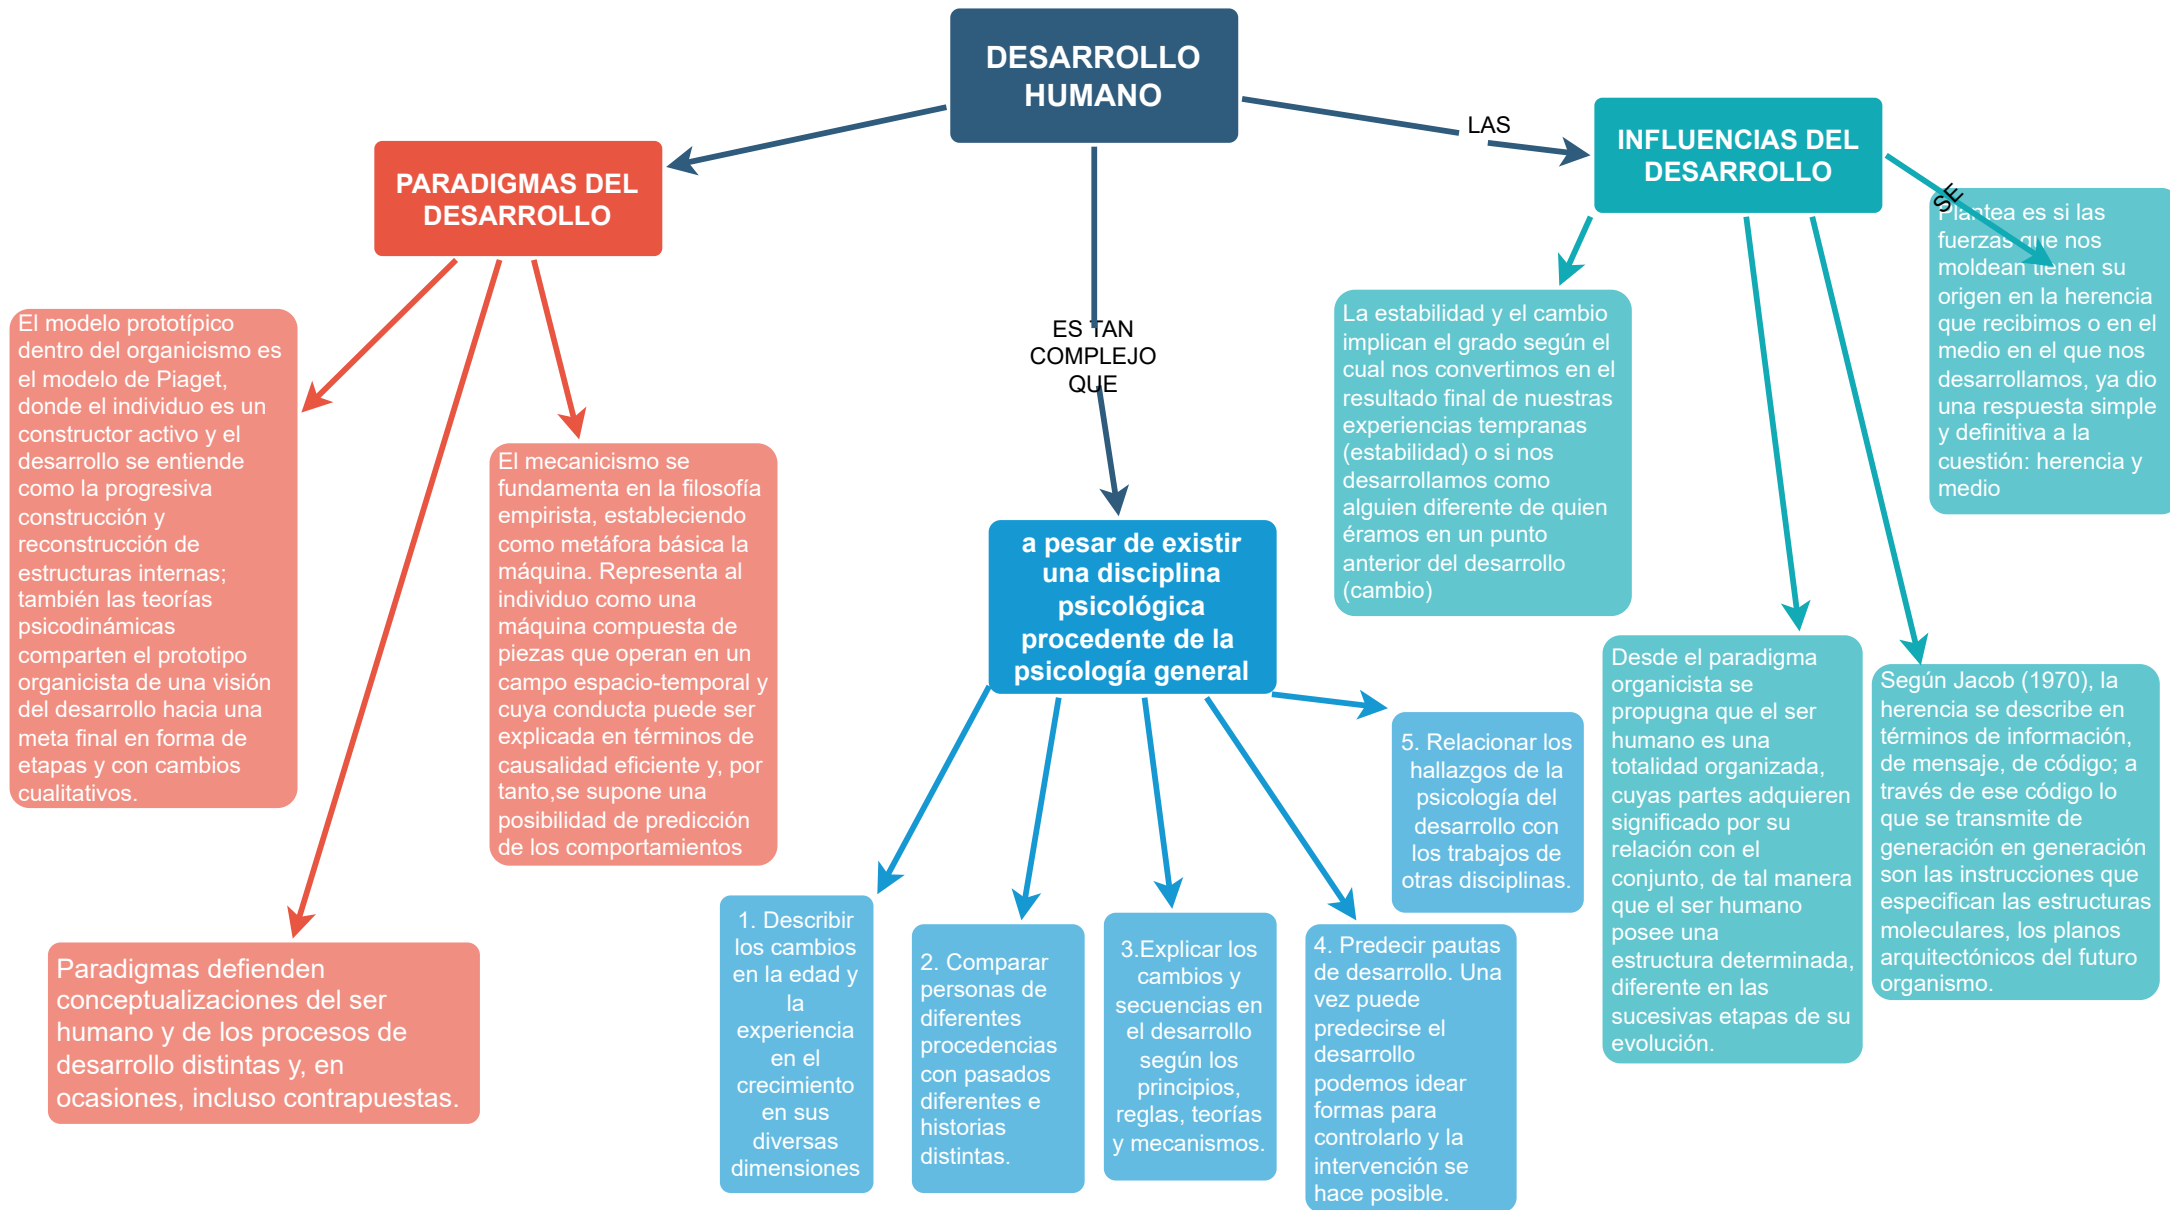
DESARROLLO HUMANO

LAS

INFLUENCIAS DEL DESARROLLO

SE

Plantea es si las fuerzas que nos moldean tienen su origen en la herencia que recibimos o en el medio en el que nos desarrollamos, ya dio una respuesta simple y definitiva a la cuestión: herencia y medio

PARADIGMAS DEL DESARROLLO

El modelo prototípico dentro del organicismo es el modelo de Piaget, donde el individuo es un constructor activo y el desarrollo se entiende como la progresiva construcción y reconstrucción de estructuras internas; también las teorías psicodinámicas comparten el prototipo organicista de una visión del desarrollo hacia una meta final en forma de etapas y con cambios cualitativos.

El mecanicismo se fundamenta en la filosofía empirista, estableciendo como metáfora básica la máquina. Representa al individuo como una máquina compuesta de piezas que operan en un campo espacio-temporal y cuya conducta puede ser explicada en términos de causalidad eficiente y, por tanto,se supone una posibilidad de predicción de los comportamientos

Paradigmas defienden conceptualizaciones del ser humano y de los procesos de desarrollo distintas y, en ocasiones, incluso contrapuestas.

ES TAN COMPLEJO QUE

a pesar de existir una disciplina psicológica procedente de la psicología general

La estabilidad y el cambio implican el grado según el cual nos convertimos en el resultado final de nuestras experiencias tempranas (estabilidad) o si nos desarrollamos como alguien diferente de quien éramos en un punto anterior del desarrollo (cambio)

Desde el paradigma organicista se propugna que el ser humano es una totalidad organizada, cuyas partes adquieren significado por su relación con el conjunto, de tal manera que el ser humano posee una estructura determinada, diferente en las sucesivas etapas de su evolución.

Según Jacob (1970), la herencia se describe en términos de información, de mensaje, de código; a través de ese código lo que se transmite de generación en generación son las instrucciones que especifican las estructuras moleculares, los planos arquitectónicos del futuro organismo.

5. Relacionar los hallazgos de la psicología del desarrollo con los trabajos de otras disciplinas.

1. Describir los cambios en la edad y la experiencia en el crecimiento en sus diversas dimensiones

2. Comparar personas de diferentes procedencias con pasados diferentes e historias distintas.

3.Explicar los cambios y secuencias en el desarrollo según los principios, reglas, teorías y mecanismos.

4. Predecir pautas de desarrollo. Una vez puede predecirse el desarrollo podemos idear formas para controlarlo y la intervención se hace posible.